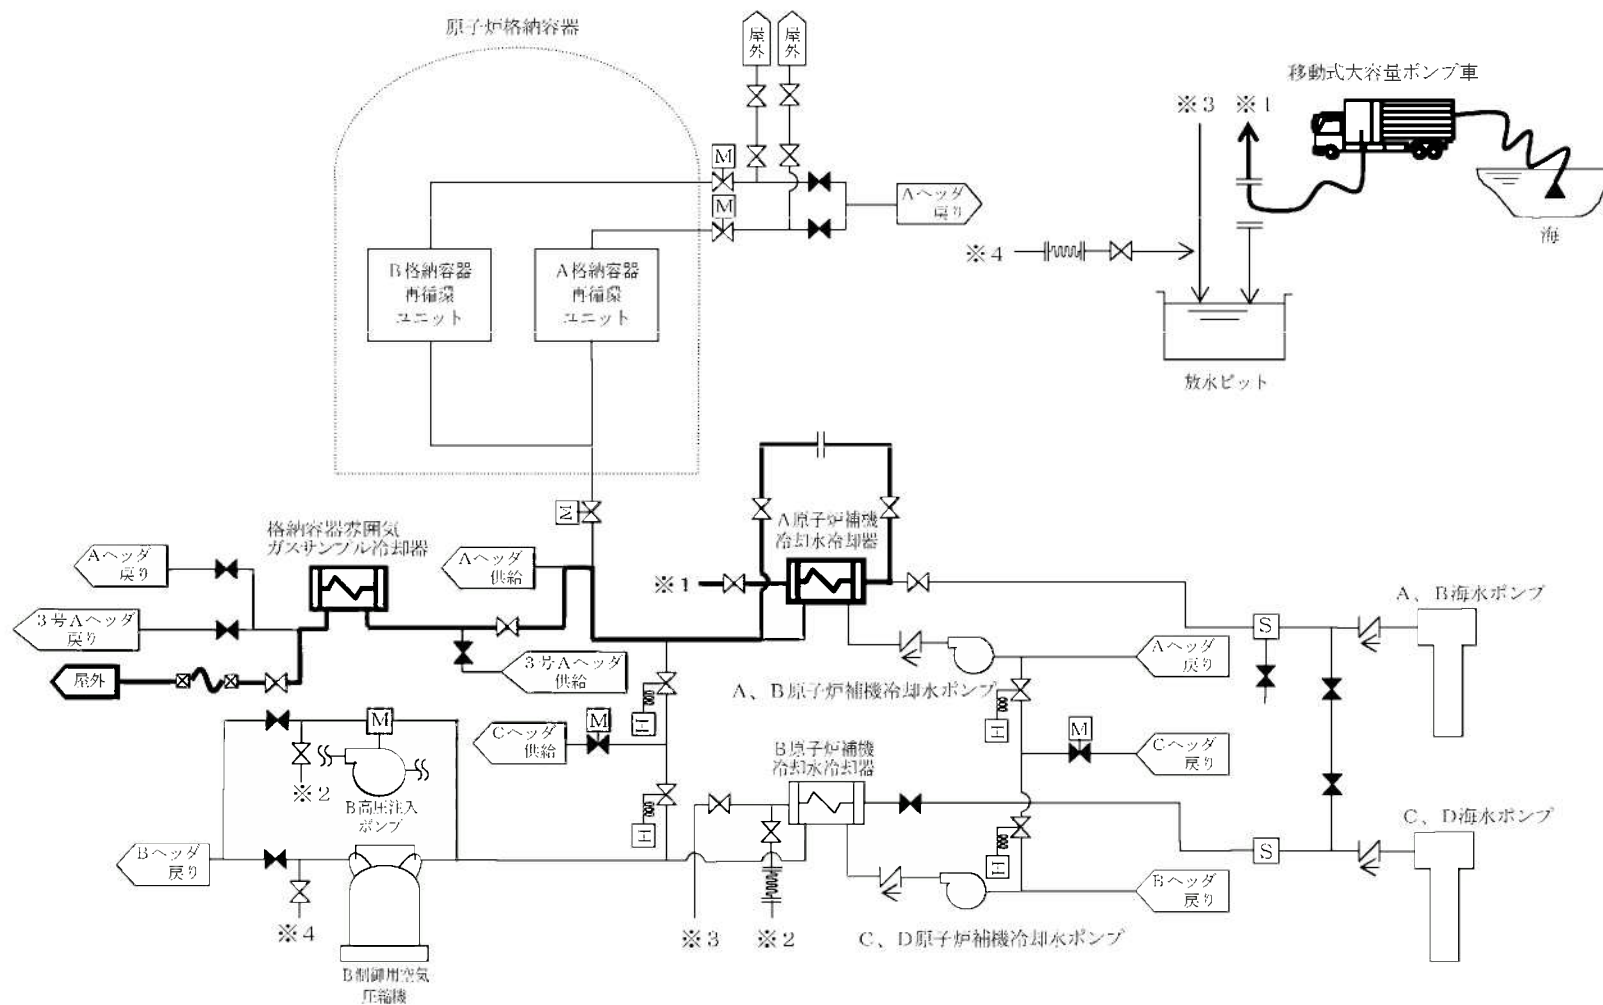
原子炉格納容器

屋外

屋外

移動式大容量ポンプ車

※3 ※1

M

M

Aヘッダ戻り

※4

海

B格納容器再循環ユニット

A格納容器再循環ユニット

放水ピット

M

格納容器雰囲気ガスサンプル冷却器

A原子炉補機冷却水冷却器

Aヘッダ戻り

Aヘッダ供給

※1

A、B海水ポンプ

3号Aヘッダ戻り

S

Aヘッダ戻り

屋外

3号Aヘッダ供給

A、B原子炉補機冷却水ポンプ

M

Cヘッダ供給

M

M

Cヘッダ戻り

※2

B高圧注入ポンプ

B原子炉補機冷却水冷却器

C、D海水ポンプ

Bヘッダ戻り

S

Bヘッダ戻り

※4

※3 ※2

C、D原子炉補機冷却水ポンプ

B制御用空気圧縮機